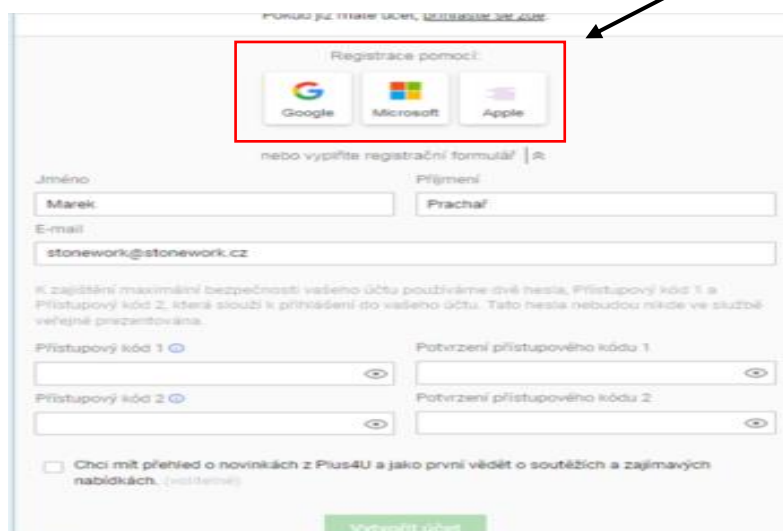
Pokud již máte účet, přihlaste se zde.

Registrace pomocí:

Google
Microsoft
Apple

nebo vyplňte registrační formulář

Jméno
Marek
Příjmení
Prachař
E-mail
stonework@stonework.cz

K zajištění maximální bezpečnosti vašeho účtu používáme dvě hesla, Přístupový kód 1 a Přístupový kód 2, která slouží k přihlášení do vašeho účtu. Tato hesla nebudou nikde ve službě veřejně prezentována.

Přístupový kód 1
Potvrzení přístupového kódu 1
Přístupový kód 2
Potvrzení přístupového kódu 2

Chci mít přehled o novinkách z Plus4U a jako první vědět o soutěžích a zajímavých nabídkách. (volitelné)

Vytvořit účet